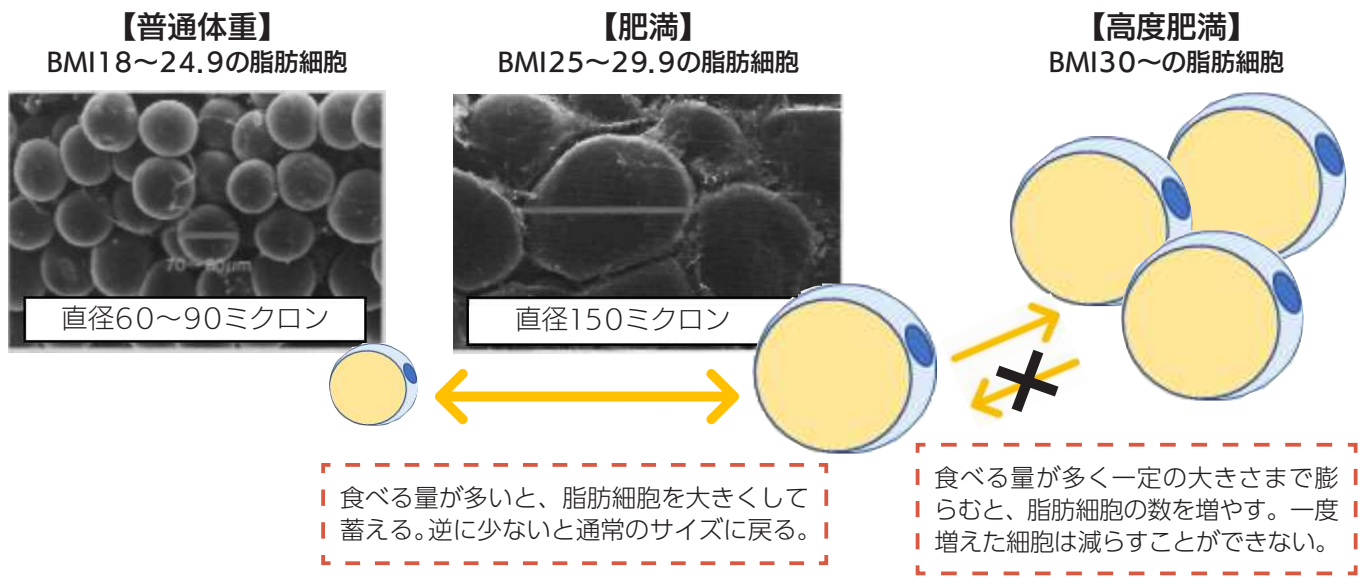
【普通体重】
BMI18〜24.9の脂肪細胞

【肥満】
BMI25〜29.9の脂肪細胞

【高度肥満】
BMI30〜の脂肪細胞

70〜80μm

直径60〜90ミクロン

直径150ミクロン

食べる量が多いと、脂肪細胞を大きくして蓄える。逆に少ないと通常のサイズに戻る。

食べる量が多く一定の大きさまで膨らむと、脂肪細胞の数を増やす。一度増えた細胞は減らすことができない。